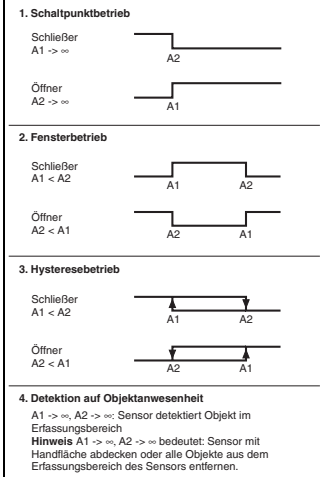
1. Schaltpunktbetrieb

Schließer
A1 -> ∞

A2

Öffner
A2 -> ∞

A1

2. Fensterbetrieb

Schließer
A1 < A2

A1 A2

Öffner
A2 < A1

A2 A1

3. Hysteresebetrieb

Schließer
A1 < A2

A1 A2

Öffner
A2 < A1

A2 A1

4. Detektion auf Objektanwesenheit

A1 -> ∞, A2 -> ∞: Sensor detektiert Objekt im Erfassungsbereich
**Hinweis** A1 -> ∞, A2 -> ∞ bedeutet: Sensor mit Handfläche abdecken oder alle Objekte aus dem Erfassungsbereich des Sensors entfernen.